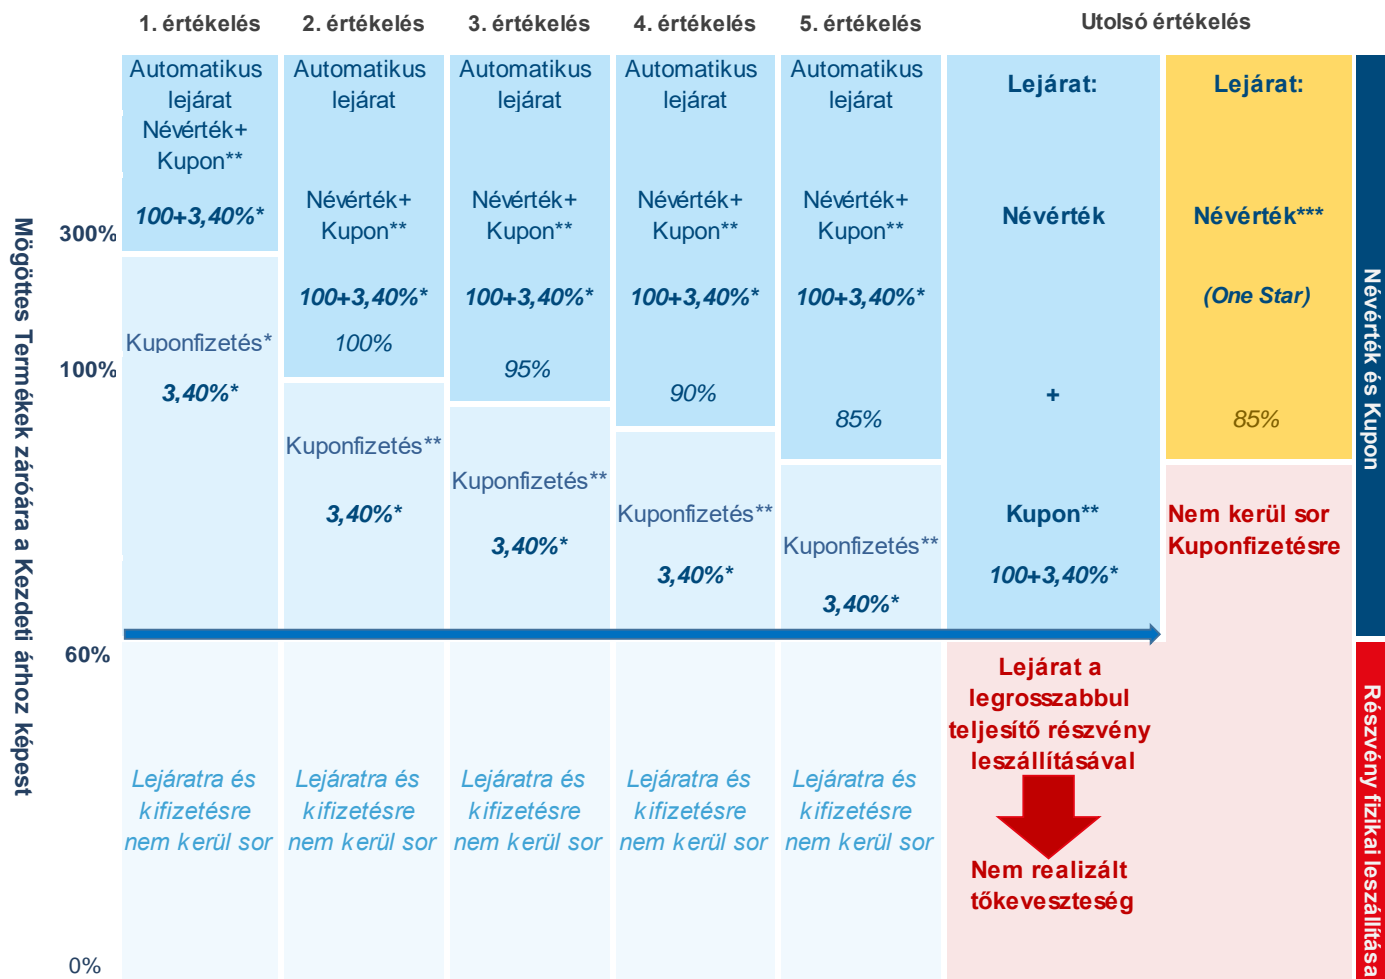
1. értékelés 2. értékelés 3. értékelés 4. értékelés 5. értékelés Utolsó értékelés

Mögöttes Termékek záróára a Kezdeti árhoz képest

300%
100%
60%
0%

Automatikus lejárat Névérték+ Kupon**
100+3,40%*
Kuponfizetés*
3,40%*
Lejáratra és kifizetésre nem kerül sor

Automatikus lejárat
Névérték+ Kupon**
100+3,40%*
100%
Kuponfizetés**
3,40%*
Lejáratra és kifizetésre nem kerül sor

Automatikus lejárat
Névérték+ Kupon**
100+3,40%*
95%
Kuponfizetés**
3,40%*
Lejáratra és kifizetésre nem kerül sor

Automatikus lejárat
Névérték+ Kupon**
100+3,40%*
90%
Kuponfizetés**
3,40%*
Lejáratra és kifizetésre nem kerül sor

Automatikus lejárat
Névérték+ Kupon**
100+3,40%*
85%
Kuponfizetés**
3,40%*
Lejáratra és kifizetésre nem kerül sor

Lejárat:
Névérték
+
Kupon**
100+3,40%*

Lejárat a legrosszabbul teljesítő részvény leszállításával
Nem realizált tőkeveszteség

Lejárat:
Névérték***
(One Star)
85%

Nem kerül sor Kuponfizetésre

Névérték és Kupon

Részvény fizikai leszállítása